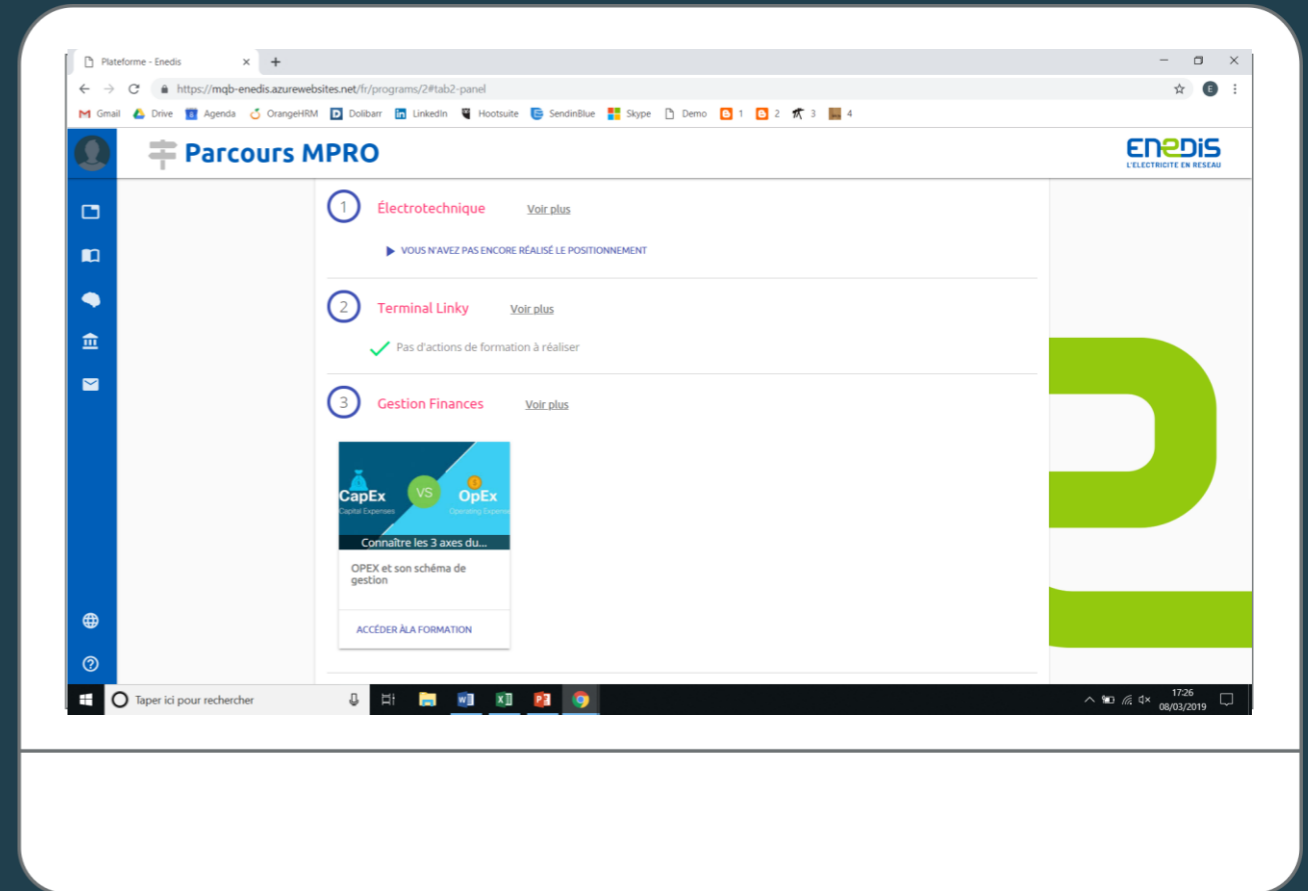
Plateforme - Enedis

https://mqb-enedis.azurewebsites.net/fr/programs/2#tab2-panel

Gmail Drive Agenda OrangeHRM Dolibarr LinkedIn Hootsuite SendinBlue Skype Demo 1 2 3 4

Parcours MPRO

ENEDIS
L'ELECTRICITE EN RESEAU

1 Électrotechnique Voir plus

VOUS N'AVEZ PAS ENCORE RÉALISÉ LE POSITIONNEMENT

2 Terminal Linky Voir plus

Pas d'actions de formation à réaliser

3 Gestion Finances Voir plus

CapEx
Capital Expenses
VS
OpEx
Operating Expenses
Connaître les 3 axes du...

OPEX et son schéma de gestion

ACCÉDER À LA FORMATION

Taper ici pour rechercher

17:26
08/03/2019